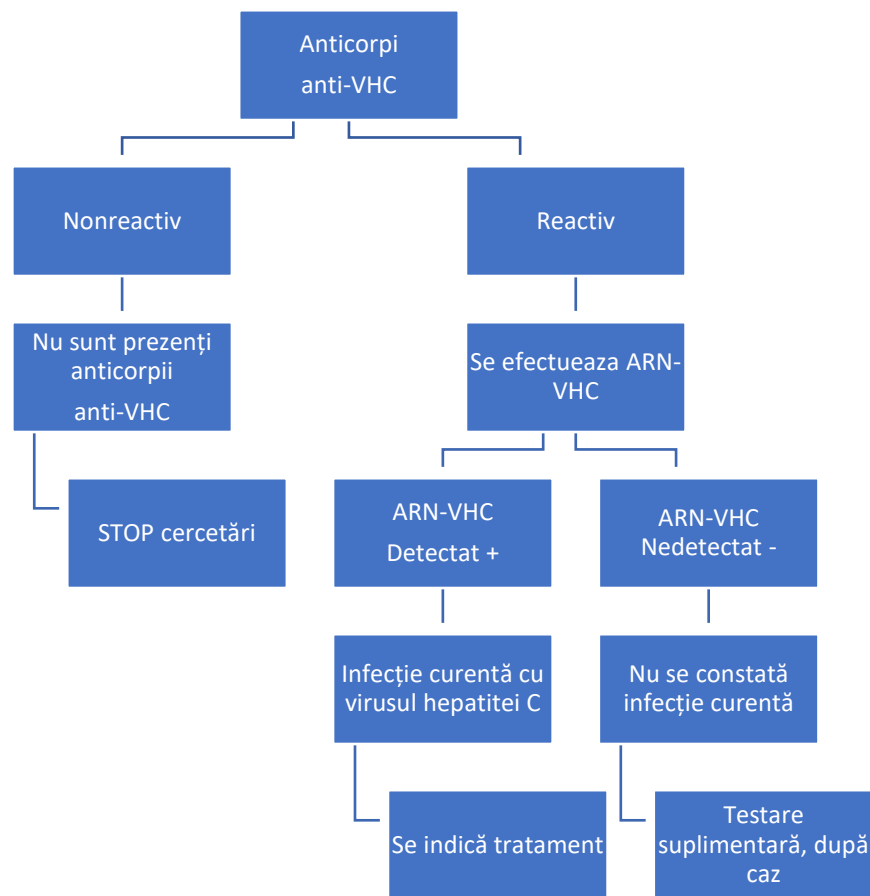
Anticorpi anti-VHC

Nonreactiv

Reactiv

Nu sunt prezenți anticorpii anti-VHC

Se efectueaza ARN-VHC

STOP cercetări

ARN-VHC Detectat +

ARN-VHC Nedetectat -

Infecție curentă cu virusul hepatitei C

Nu se constată infecție curentă

Se indică tratament

Testare suplimentară, după caz